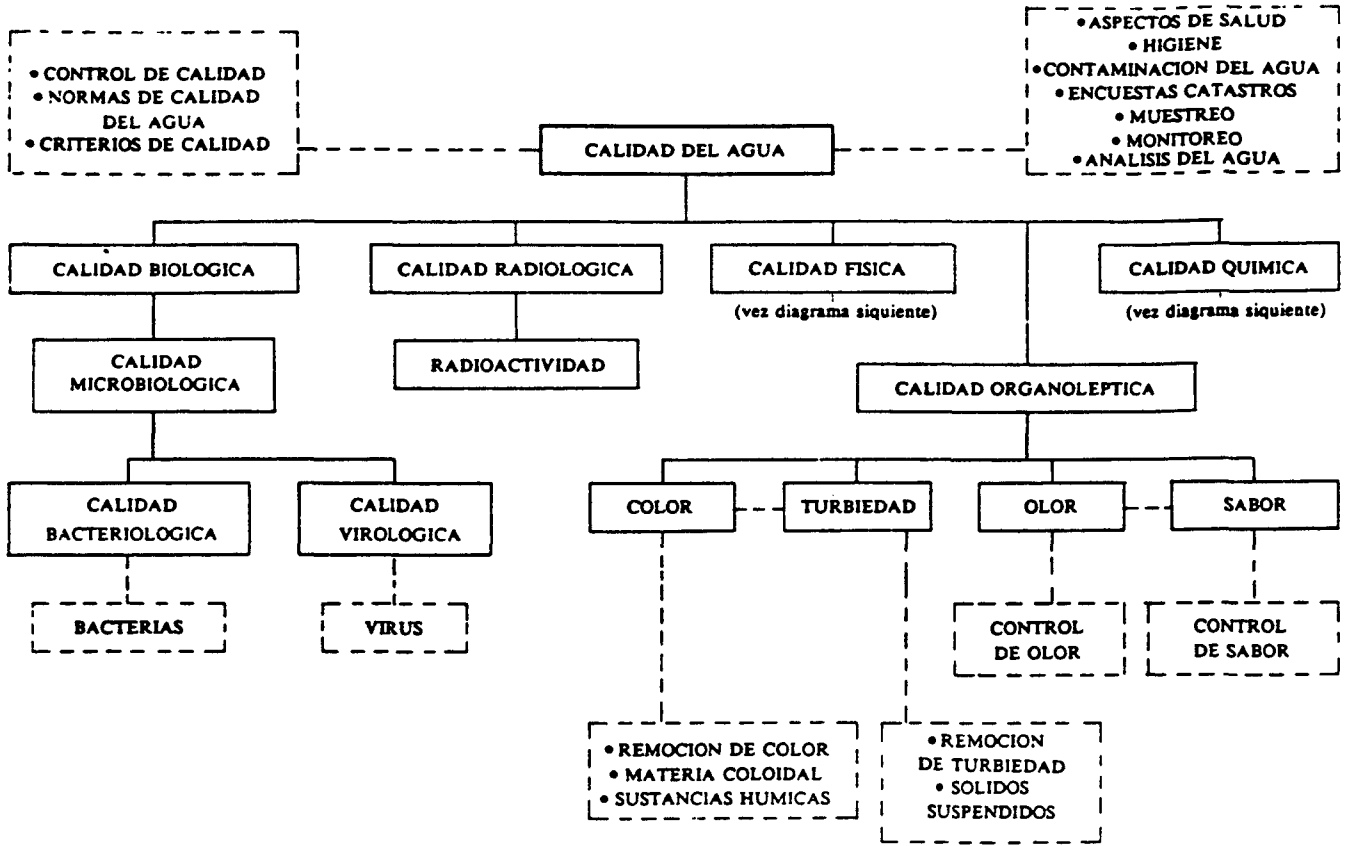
• CONTROL DE CALIDAD
• NORMAS DE CALIDAD DEL AGUA
• CRITERIOS DE CALIDAD

CALIDAD DEL AGUA

• ASPECTOS DE SALUD
• HIGIENE
• CONTAMINACION DEL AGUA
• ENCUESTAS CATASTROS
• MUESTREO
• MONITOREO
• ANALISIS DEL AGUA

CALIDAD BIOLOGICA

CALIDAD RADIOLOGICA

CALIDAD FISICA
(vez diagrama siquiente)

CALIDAD QUIMICA
(vez diagrama siquiente)

CALIDAD MICROBIOLOGICA

RADIOACTIVIDAD

CALIDAD ORGANOLEPTICA

CALIDAD BACTERIOLOGICA

CALIDAD VIROLOGICA

COLOR

TURBIEDAD

OLOR

SABOR

BACTERIAS

VIRUS

CONTROL DE OLOR

CONTROL DE SABOR

• REMOCION DE COLOR
• MATERIA COLOIDAL
• SUSTANCIAS HUMICAS

• REMOCION DE TURBIEDAD
• SOLIDOS SUSPENDIDOS